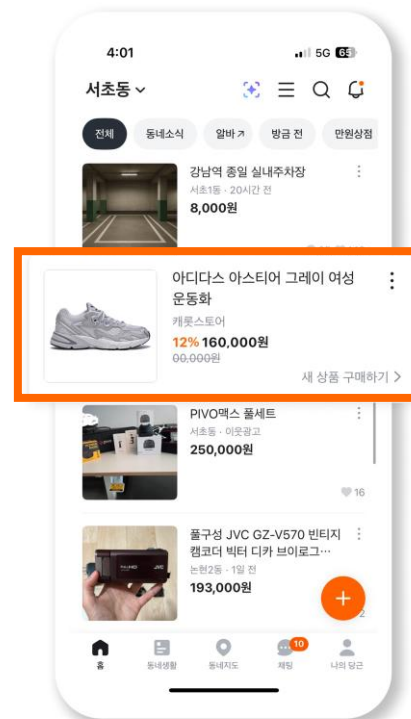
4:01
5G 65

서초동

전체
동네소식
알바
방금 전
만원상점

강남역 종일 실내주차장
서초1동 · 20시간 전
8,000원

아디다스 아스티어 그레이 여성 운동화
캐롯스토어
12% 160,000원
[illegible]0,000원
새 상품 구매하기 >

PIVO맥스 풀세트
서초동 · 이웃광고
250,000원
16

풀구성 JVC GZ-V570 빈티지 캠코더 빅터 디카 브이로그…
논현2동 · 1일 전
193,000원

+

홈
동네생활
동네지도
10
채팅
나의 당근